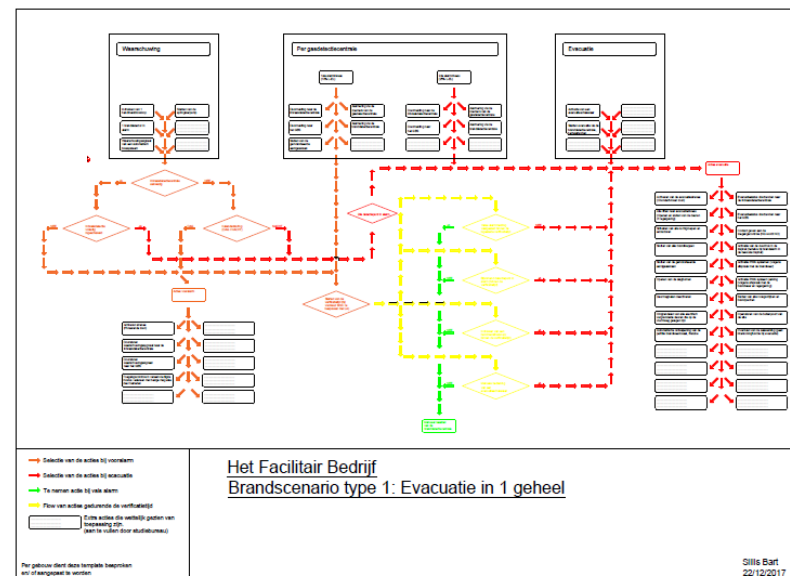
Waarschuwing

Per gasdetectiecentrale

Evacuatie

Selectie van de acties bij vooralarm

Selectie van de acties bij evacuatie

Te nemen actie bij vals alarm

Flow van acties gedurende de verificatietijd

Extra acties die wettelijk gezien van toepassing zijn. (aan te vullen door studiebureau)

Per gebouw dient deze template bespreken en/ of aangepast te worden

Het Facilitair Bedrijf
Brandscenario type 1: Evacuatie in 1 geheel

Sillis Bart
22/12/2017